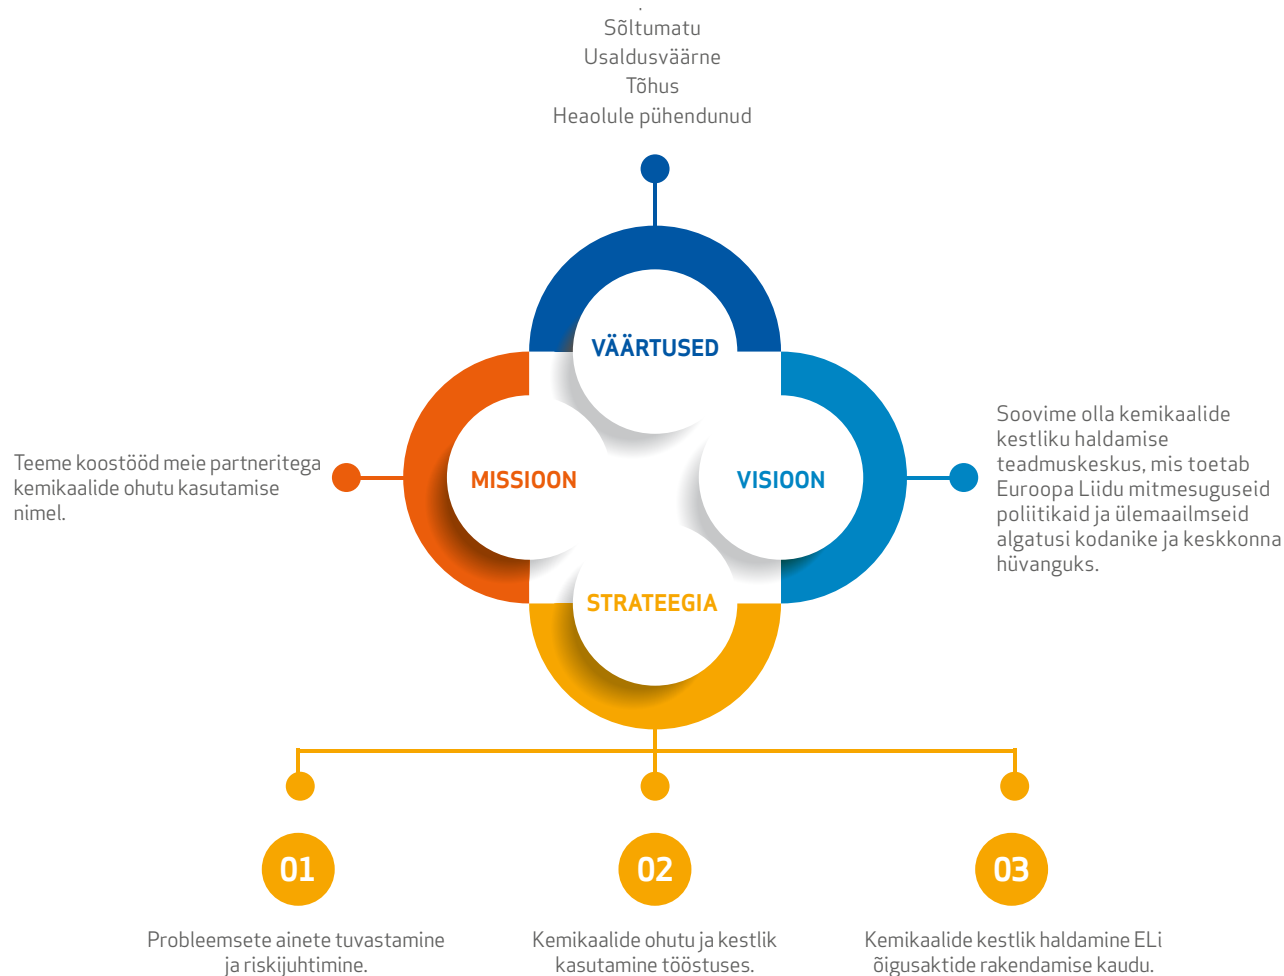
Sõltumatu
Usaldusväärne
Tõhus
Heaolule pühendunud

VÄÄRTUSED

MISSIOON

VISIOON

STRATEEGIA

Teeme koostööd meie partneritega kemikaalide ohutu kasutamise nimel.

Soovime olla kemikaalide kestliku haldamise teadmuskeskus, mis toetab Euroopa Liidu mitmesuguseid poliitikaid ja ülemaailmseid algatusi kodanike ja keskkonna hüvanguks.

01

Probleemsete ainete tuvastamine ja riskijuhtimine.

02

Kemikaalide ohutu ja kestlik kasutamine tööstuses.

03

Kemikaalide kestlik haldamine ELi õigusaktide rakendamise kaudu.